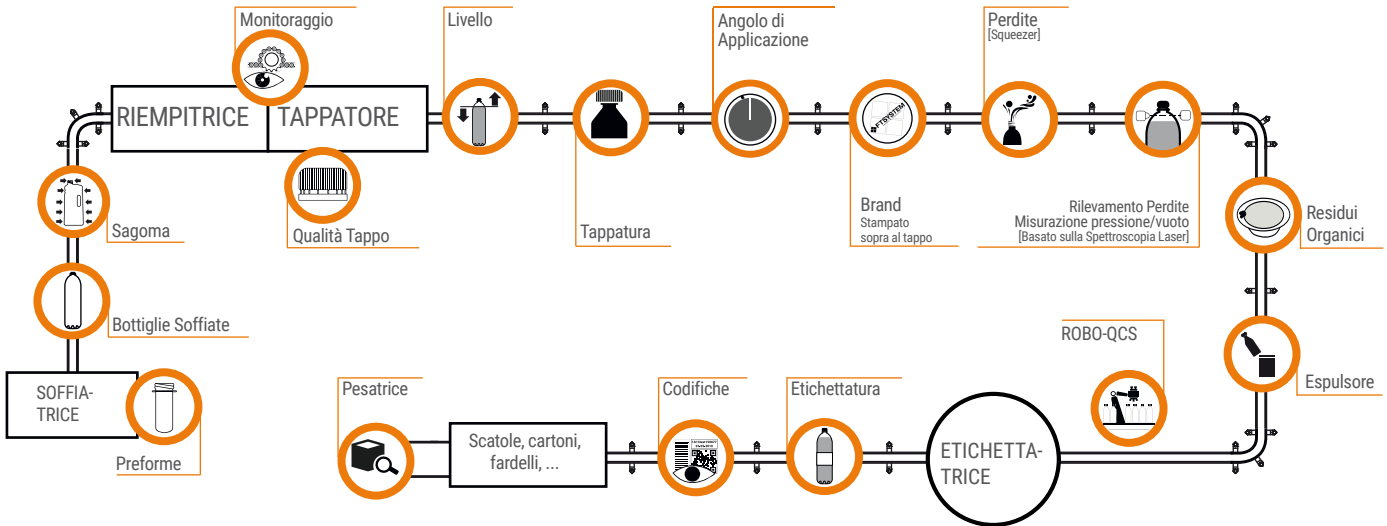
Monitoraggio

Livello

Angolo di Applicazione

Perdite
[Squeezer]

RIEMPITRICE

TAPPATORE

FTSYSTEM

Sagoma

Qualità Tappo

Tappatura

Brand
Stampato sopra al tappo

Rilevamento Perdite
Misurazione pressione/vuoto
[Basato sulla Spettroscopia Laser]

Residui Organici

Bottiglie Soffiate

ROBO-QCS

Espulsore

SOFFIA-TRICE

Preforme

Pesatrice

Scatole, cartoni, fardelli, ...

Codifiche

Etichettatura

ETICHETTA-TRICE